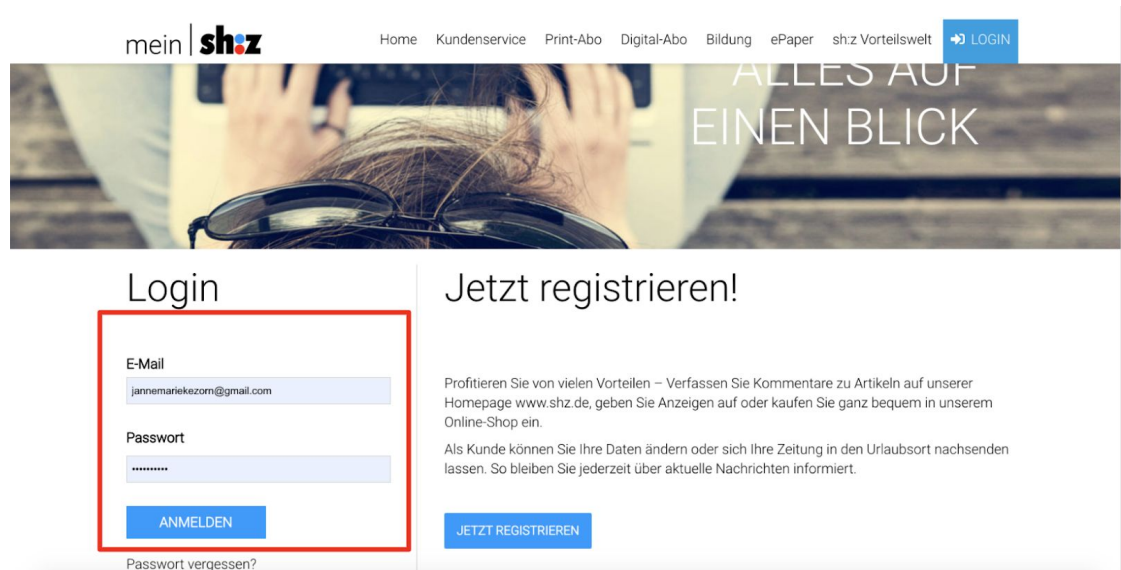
mein | sh:z

Home Kundenservice Print-Abo Digital-Abo Bildung ePaper sh:z Vorteilswelt LOGIN

ALLES AUF EINEN BLICK

Login

E-Mail

jannemariekezorn@gmail.com

Passwort

••••••••••

ANMELDEN

Passwort vergessen?

Jetzt registrieren!

Profitieren Sie von vielen Vorteilen – Verfassen Sie Kommentare zu Artikeln auf unserer Homepage www.shz.de, geben Sie Anzeigen auf oder kaufen Sie ganz bequem in unserem Online-Shop ein.

Als Kunde können Sie Ihre Daten ändern oder sich Ihre Zeitung in den Urlaubsort nachsenden lassen. So bleiben Sie jederzeit über aktuelle Nachrichten informiert.

JETZT REGISTRIEREN